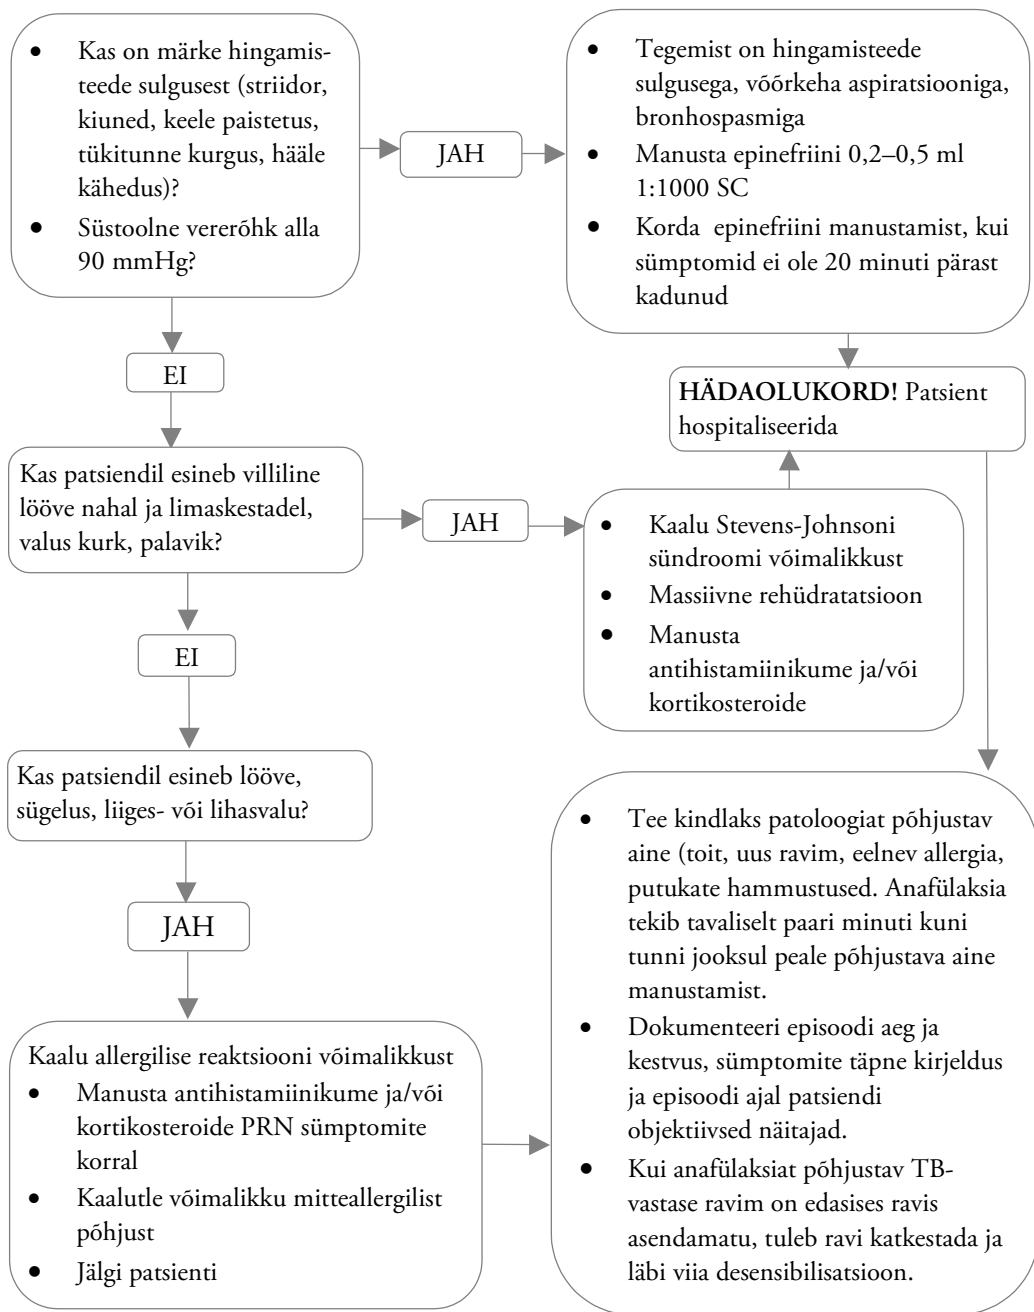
- Kas on märke hingamisteede sulgusest (striidor, kiuned, keele paistetus, tükitunne kurgus, hääle kähedus)?
- Süstoolne vererõhk alla 90 mmHg?

JAH

- Tegemist on hingamisteede sulgusega, võõrkeha aspiratsiooniga, bronhospasmiga
- Manusta epinefriini 0,2–0,5 ml 1:1000 SC
- Korda epinefriini manustamist, kui sümptomid ei ole 20 minuti pärast kadunud

EI

**HÄDAOLUKORD!** Patsient hospitaliseerida

Kas patsiendil esineb villiline lööve nahal ja limaskestadel, valus kurk, palavik?

JAH

- Kaalu Stevens-Johnsoni sündroomi võimalikkust
- Massiivne rehüdratatsioon
- Manusta antihistamiinikume ja/või kortikosteroide

EI

Kas patsiendil esineb lööve, sügelus, liiges- või lihasvalu?

JAH

Kaalu allergilise reaktsiooni võimalikkust
- Manusta antihistamiinikume ja/või kortikosteroide PRN sümptomite korral
- Kaalutle võimalikku mitteallergilist põhjust
- Jälgi patsienti

- Tee kindlaks patoloogiat põhjustav aine (toit, uus ravim, eelnev allergia, putukate hammustused. Anafülaksia tekib tavaliselt paari minuti kuni tunni jooksul peale põhjustava aine manustamist.
- Dokumenteeri episoodi aeg ja kestvus, sümptomite täpne kirjeldus ja episoodi ajal patsiendi objektiivsed näitajad.
- Kui anafülaksiat põhjustav TB-vastase ravim on edasises ravis asendamatu, tuleb ravi katkestada ja läbi viia desensibilisatsioon.